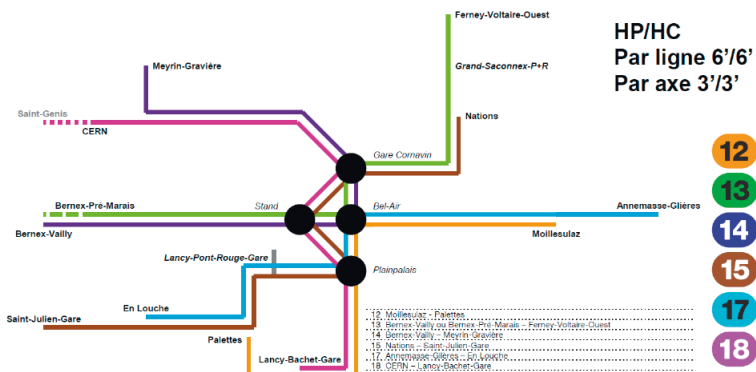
Ferney-Voltaire-Ouest

HP/HC
Par ligne 6'/6'
Par axe 3'/3'

Meyrin-Gravière

Grand-Saconnex-P+R

Saint-Genis

CERN

Nations

Gare Cornavin

12

13

Bernex-Pré-Marais

Stand

Bel-Air

Annemasse-Glières

Bernex-Vailly

Moillesulaz

14

Lancy-Pont-Rouge-Gare

Plainpalais

15

En Louche

17

Saint-Julien-Gare

Palettes

Lancy-Bachet-Gare

12. Moillesulaz – Palettes
13. Bernex-Vailly ou Bernex-Pré-Marais – Ferney-Voltaire-Ouest
14. Bernex-Vailly – Meyrin-Gravière
15. Nations – Saint-Julien-Gare
17. Annemasse-Glières – En Louche
18. CERN – Lancy-Bachet-Gare

18